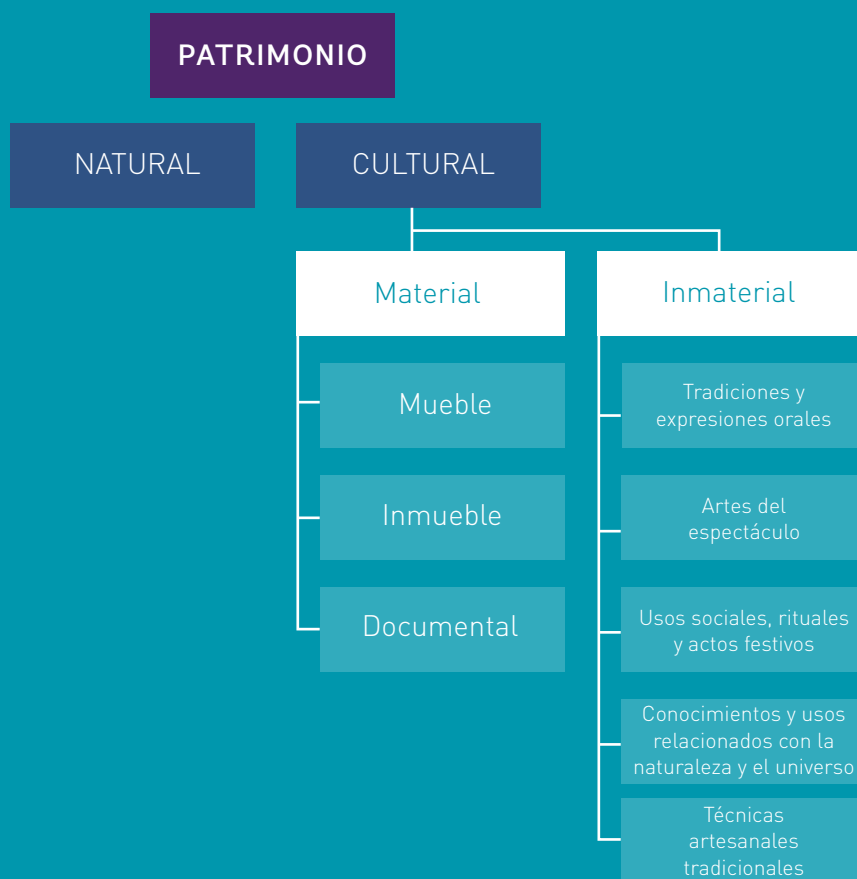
PATRIMONIO

NATURAL

CULTURAL

Material

Inmaterial

Mueble

Inmueble

Documental

Tradiciones y expresiones orales

Artes del espectáculo

Usos sociales, rituales y actos festivos

Conocimientos y usos relacionados con la naturaleza y el universo

Técnicas artesanales tradicionales